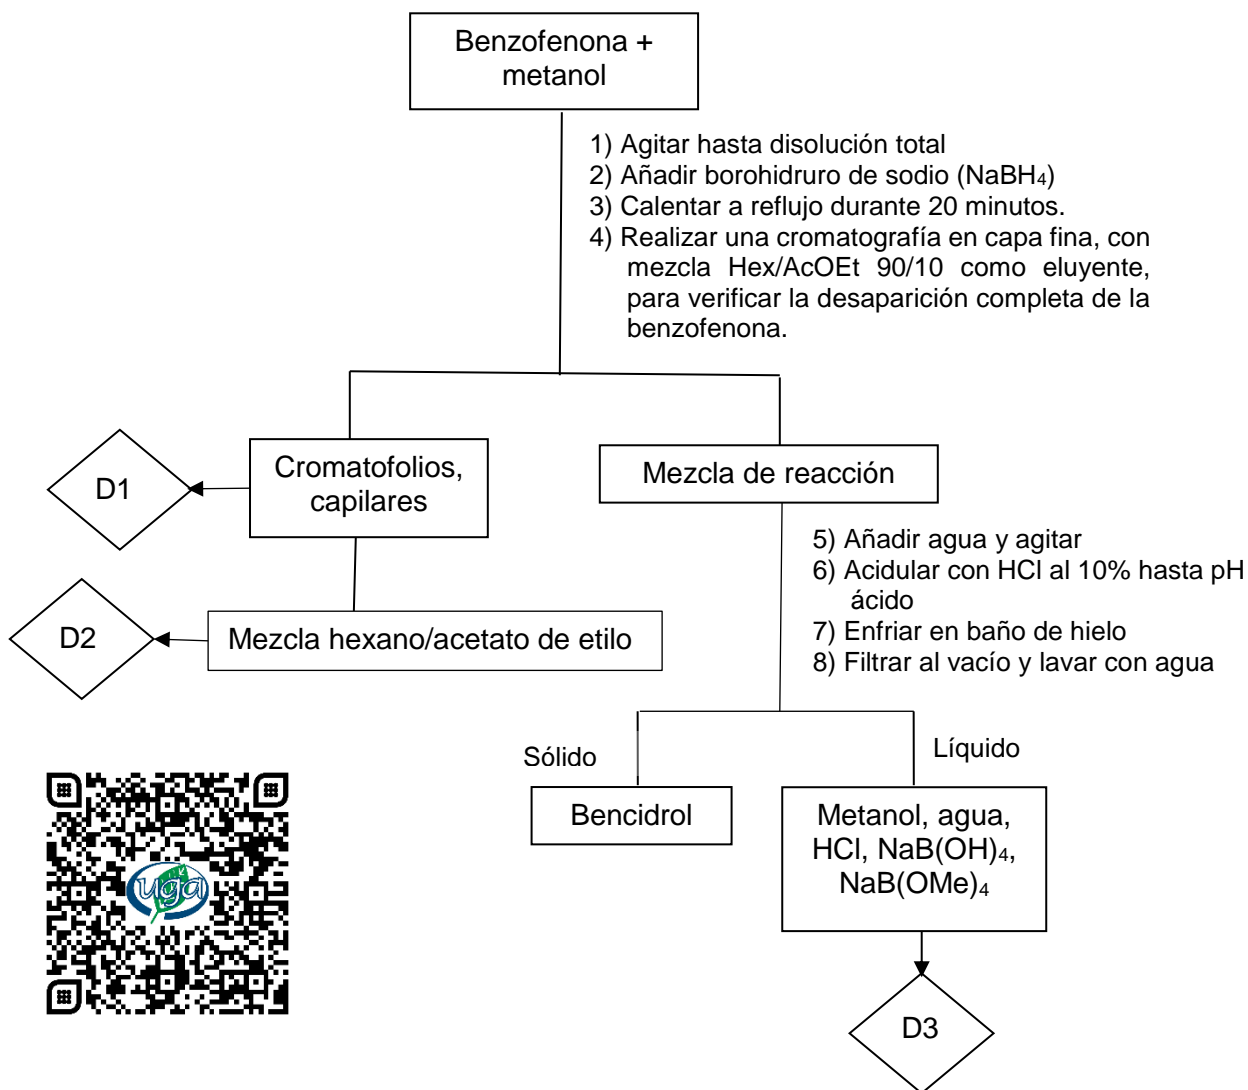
Benzofenona + metanol

1) Agitar hasta disolución total
2) Añadir borohidruro de sodio ($NaBH_4$)
3) Calentar a reflujo durante 20 minutos.
4) Realizar una cromatografía en capa fina, con mezcla Hex/AcOEt 90/10 como eluyente, para verificar la desaparición completa de la benzofenona.

D1

Cromatofolios, capilares

Mezcla de reacción

5) Añadir agua y agitar
6) Acidular con HCl al 10% hasta pH ácido
7) Enfriar en baño de hielo
8) Filtrar al vacío y lavar con agua

D2

Mezcla hexano/acetato de etilo

Sólido

Líquido

uga

Bencidrol

Metanol, agua, HCl, $NaB(OH)_4$, $NaB(OMe)_4$

D3